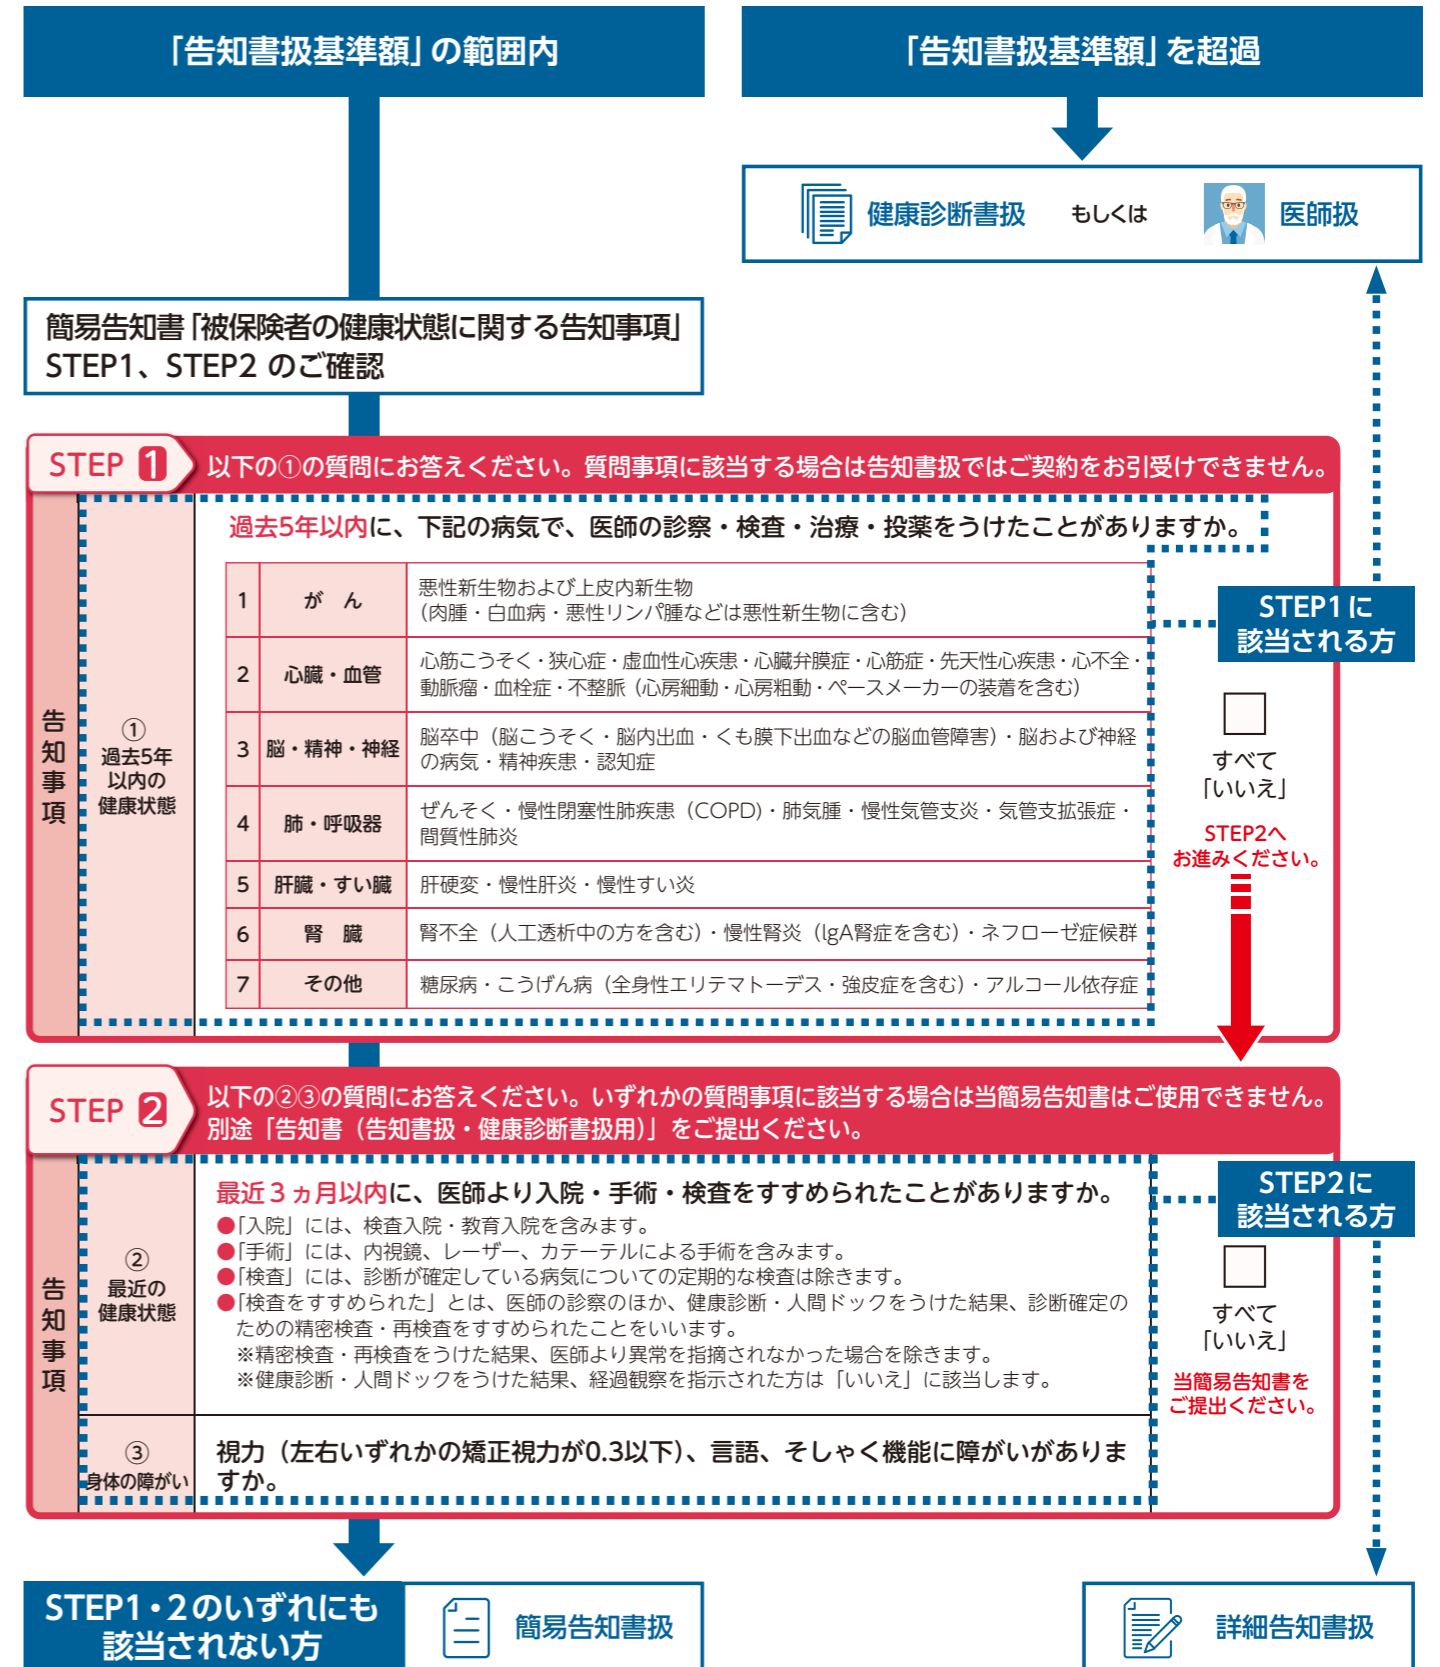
「告知書扱基準額」の範囲内

「告知書扱基準額」を超過

健康診断書扱　もしくは　医師扱

簡易告知書「被保険者の健康状態に関する告知事項」STEP1、STEP2 のご確認

STEP 1　以下の①の質問にお答えください。質問事項に該当する場合は告知書扱ではご契約をお引受けできません。

告知事項

① 過去5年以内の健康状態

過去5年以内に、下記の病気で、医師の診察・検査・治療・投薬をうけたことがありますか。

| 1 | がん | 悪性新生物および上皮内新生物（肉腫・白血病・悪性リンパ腫などは悪性新生物に含む） |
|---|---|---|
| 2 | 心臓・血管 | 心筋こうそく・狭心症・虚血性心疾患・心臓弁膜症・心筋症・先天性心疾患・心不全・動脈瘤・血栓症・不整脈（心房細動・心房粗動・ペースメーカーの装着を含む） |
| 3 | 脳・精神・神経 | 脳卒中（脳こうそく・脳内出血・くも膜下出血などの脳血管障害）・脳および神経の病気・精神疾患・認知症 |
| 4 | 肺・呼吸器 | ぜんそく・慢性閉塞性肺疾患（COPD）・肺気腫・慢性気管支炎・気管支拡張症・間質性肺炎 |
| 5 | 肝臓・すい臓 | 肝硬変・慢性肝炎・慢性すい炎 |
| 6 | 腎臓 | 腎不全（人工透析中の方を含む）・慢性腎炎（IgA腎症を含む）・ネフローゼ症候群 |
| 7 | その他 | 糖尿病・こうげん病（全身性エリテマトーデス・強皮症を含む）・アルコール依存症 |

STEP1に該当される方

すべて「いいえ」

STEP2へお進みください。

STEP 2　以下の②③の質問にお答えください。いずれかの質問事項に該当する場合は当簡易告知書はご使用できません。別途「告知書（告知書扱・健康診断書扱用）」をご提出ください。

告知事項

② 最近の健康状態

最近３ヵ月以内に、医師より入院・手術・検査をすすめられたことがありますか。
●「入院」には、検査入院・教育入院を含みます。
●「手術」には、内視鏡、レーザー、カテーテルによる手術を含みます。
●「検査」には、診断が確定している病気についての定期的な検査は除きます。
●「検査をすすめられた」とは、医師の診察のほか、健康診断・人間ドックをうけた結果、診断確定のための精密検査・再検査をすすめられたことをいいます。
※精密検査・再検査をうけた結果、医師より異常を指摘されなかった場合を除きます。
※健康診断・人間ドックをうけた結果、経過観察を指示された方は「いいえ」に該当します。

③ 身体の障がい

視力（左右いずれかの矯正視力が0.3以下）、言語、そしゃく機能に障がいがありますか。

STEP2に該当される方

すべて「いいえ」

当簡易告知書をご提出ください。

STEP1・2のいずれにも該当されない方

簡易告知書扱

詳細告知書扱